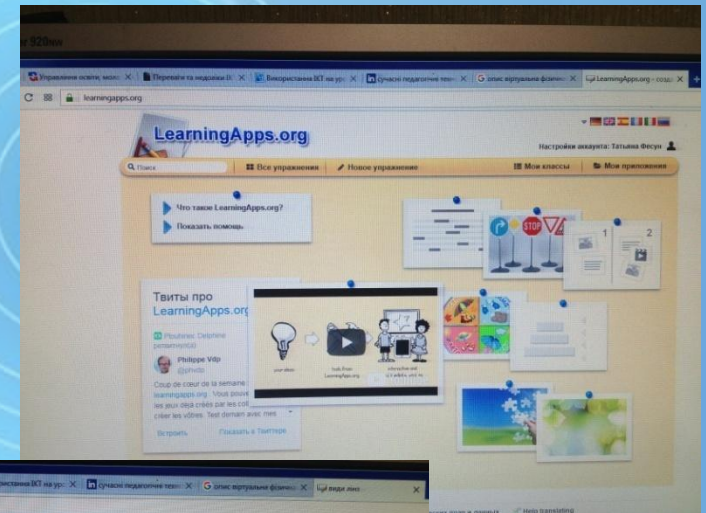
Управління освіти, моло | Переваги та недоліки Б | Використання ВКТ на уро | сучасні педагогічні техн | G опис віртуальна фізичн | LearningApps.org – созд

learningapps.org

LearningApps.org

Настройки аккаунта: Татьяна Фесун

Поиск | Все упражнения | Новое упражнение | Мои классы | Мои приложения

Что такое LearningApps.org?

Показать помощь

1

2

STOP

Твиты про LearningApps.org

Philippe Vdp
@phvdp

Coup de coeur de la semaine : learningapps.org . Vous pouvez les jeux déjà créés par les col créer les vôtres. Test demain avec mes

Встроить | Показать в Твиттере

your ideas | built from LearningApps.org | interactive and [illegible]

Використання ВКТ на уро | сучасні педагогічні техн | G опис віртуальна фізичн | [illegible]

Help translating